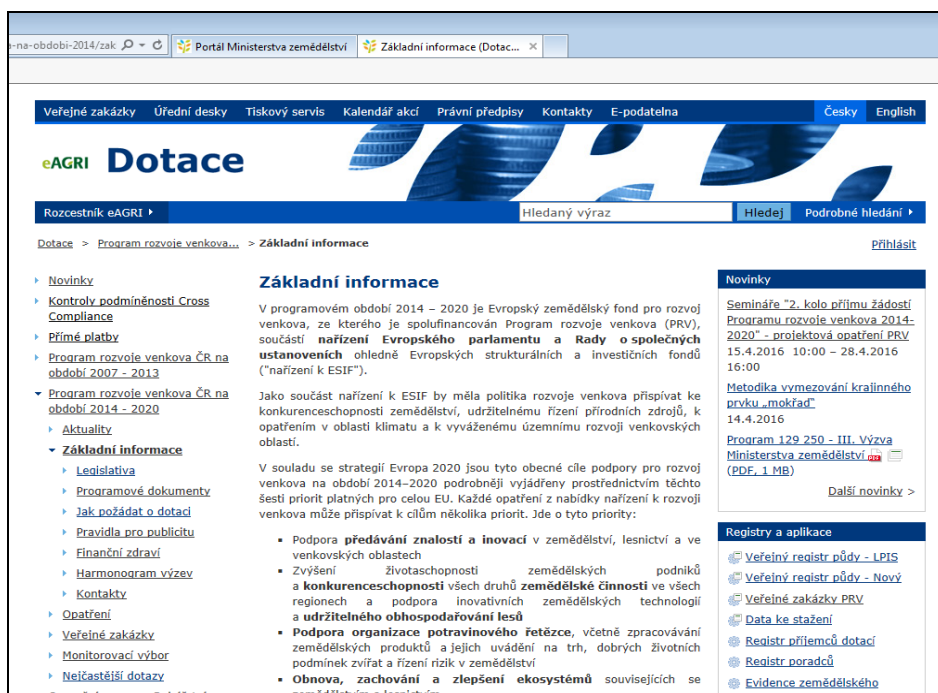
-na-obdobi-2014/zak | Portál Ministerstva zemědělství | Základní informace (Dotac... ×

Veřejné zakázky | Úřední desky | Tiskový servis | Kalendář akcí | Právní předpisy | Kontakty | E-podatelna | Česky | English

eAGRI Dotace

Rozcestník eAGRI ▸ | Hledaný výraz | Hledej | Podrobné hledání ▸

Dotace > Program rozvoje venkova... > Základní informace

Přihlásit

- Novinky
- Kontroly podmíněnosti Cross Compliance
- Přímé platby
- Program rozvoje venkova ČR na období 2007 - 2013
- Program rozvoje venkova ČR na období 2014 - 2020
  - Aktuality
  - Základní informace
    - Legislativa
    - Programové dokumenty
    - Jak požádat o dotaci
    - Pravidla pro publicitu
    - Finanční zdraví
    - Harmonogram výzev
    - Kontakty
  - Opatření
  - Veřejné zakázky
  - Monitorovací výbor
  - Nejčastější dotazy

Základní informace

V programovém období 2014 – 2020 je Evropský zemědělský fond pro rozvoj venkova, ze kterého je spolufinancován Program rozvoje venkova (PRV), součástí **nařízení Evropského parlamentu a Rady o společných ustanoveních** ohledně Evropských strukturálních a investičních fondů ("nařízení k ESIF").

Jako součást nařízení k ESIF by měla politika rozvoje venkova přispívat ke konkurenceschopnosti zemědělství, udržitelnému řízení přírodních zdrojů, k opatřením v oblasti klimatu a k vyváženému územnímu rozvoji venkovských oblastí.

V souladu se strategií Evropa 2020 jsou tyto obecné cíle podpory pro rozvoj venkova na období 2014–2020 podrobněji vyjádřeny prostřednictvím těchto šesti priorit platných pro celou EU. Každé opatření z nabídky nařízení k rozvoji venkova může přispívat k cílům několika priorit. Jde o tyto priority:

- Podpora **předávání znalostí a inovací** v zemědělství, lesnictví a ve venkovských oblastech
- Zvýšení životaschopnosti zemědělských podniků a **konkurenceschopnosti** všech druhů **zemědělské činnosti** ve všech regionech a podpora inovativních zemědělských technologií a **udržitelného obhospodařování lesů**
- **Podpora organizace potravinového řetězce**, včetně zpracovávání zemědělských produktů a jejich uvádění na trh, dobrých životních podmínek zvířat a řízení rizik v zemědělství
- **Obnova, zachování a zlepšení ekosystémů** souvisejících se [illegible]

Novinky

Semináře "2. kolo příjmu žádostí Programu rozvoje venkova 2014-2020" - projektová opatření PRV
15.4.2016 10:00 – 28.4.2016 16:00

Metodika vymezování krajinného prvku „mokřad"
14.4.2016

Program 129 250 - III. Výzva Ministerstva zemědělství (PDF, 1 MB)

Další novinky >

Registry a aplikace

Veřejný registr půdy - LPIS
Veřejný registr půdy - Nový
Veřejné zakázky PRV
Data ke stažení
Registr příjemců dotací
Registr poradců
Evidence zemědělského